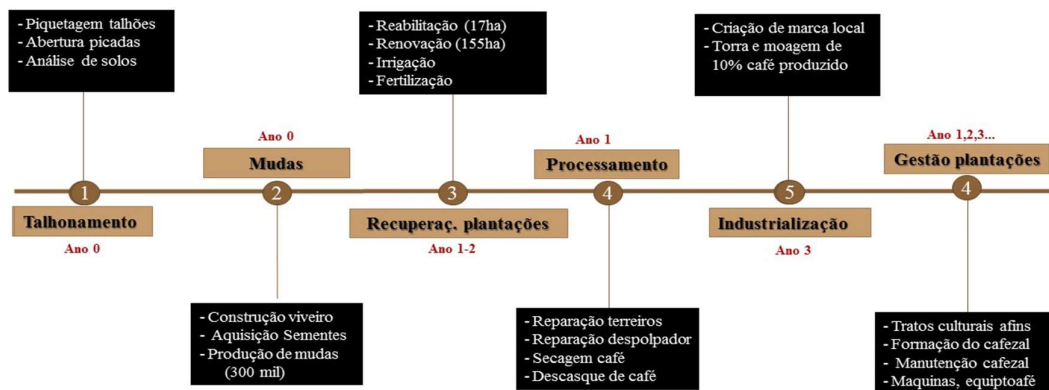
- Piquetagem talhões
- Abertura picadas
- Análise de solos

1

Talhonamento

Ano 0

Ano 0

Mudas

2

- Construção viveiro
- Aquisição Sementes
- Produção de mudas (300 mil)

- Reabilitação (17ha)
- Renovação (155ha)
- Irrigação
- Fertilização

3

Recuperaç. plantações

Ano 1-2

Ano 1

Processamento

4

- Reparação terreiros
- Reparação despolpador
- Secagem café
- Descasque de café

- Criação de marca local
- Torra e moagem de 10% café produzido

5

Industrialização

Ano 3

Ano 1,2,3...

Gestão plantações

4

- Tratos culturais afins
- Formação do cafezal
- Manutenção cafezal
- Maquinas, equiptoafé